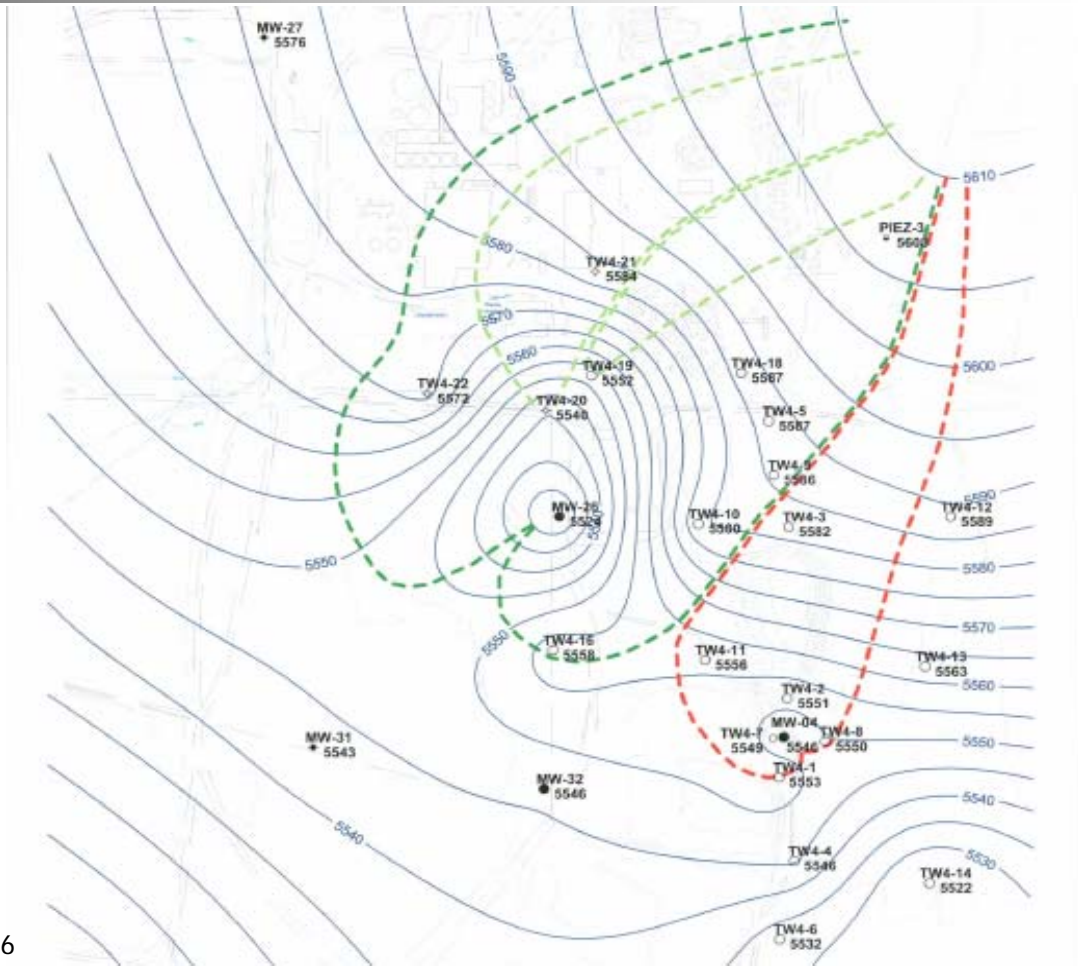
MW-27
5576

5600

5610

PIEZ-3
5603

5580

TW4-21
5584

5570

5560

TW4-19
5552

TW4-18
5587

5600

TW4-22
5572

TW4-20
5546

TW4-5
5587

TW4-9
5586

5590

MW-26
5524

TW4-10
5580

TW4-3
5582

TW4-12
5589

5550

5580

5570

5550

TW4-16
5558

TW4-11
5556

TW4-13
5563

5560

TW4-2
5551

MW-04
5546

TW4-7
5549

TW4-8
5550

5550

MW-31
5543

TW4-1
5553

MW-32
5546

5540

5540

TW4-4
5546

5530

TW4-14
5522

TW4-6
5532

6